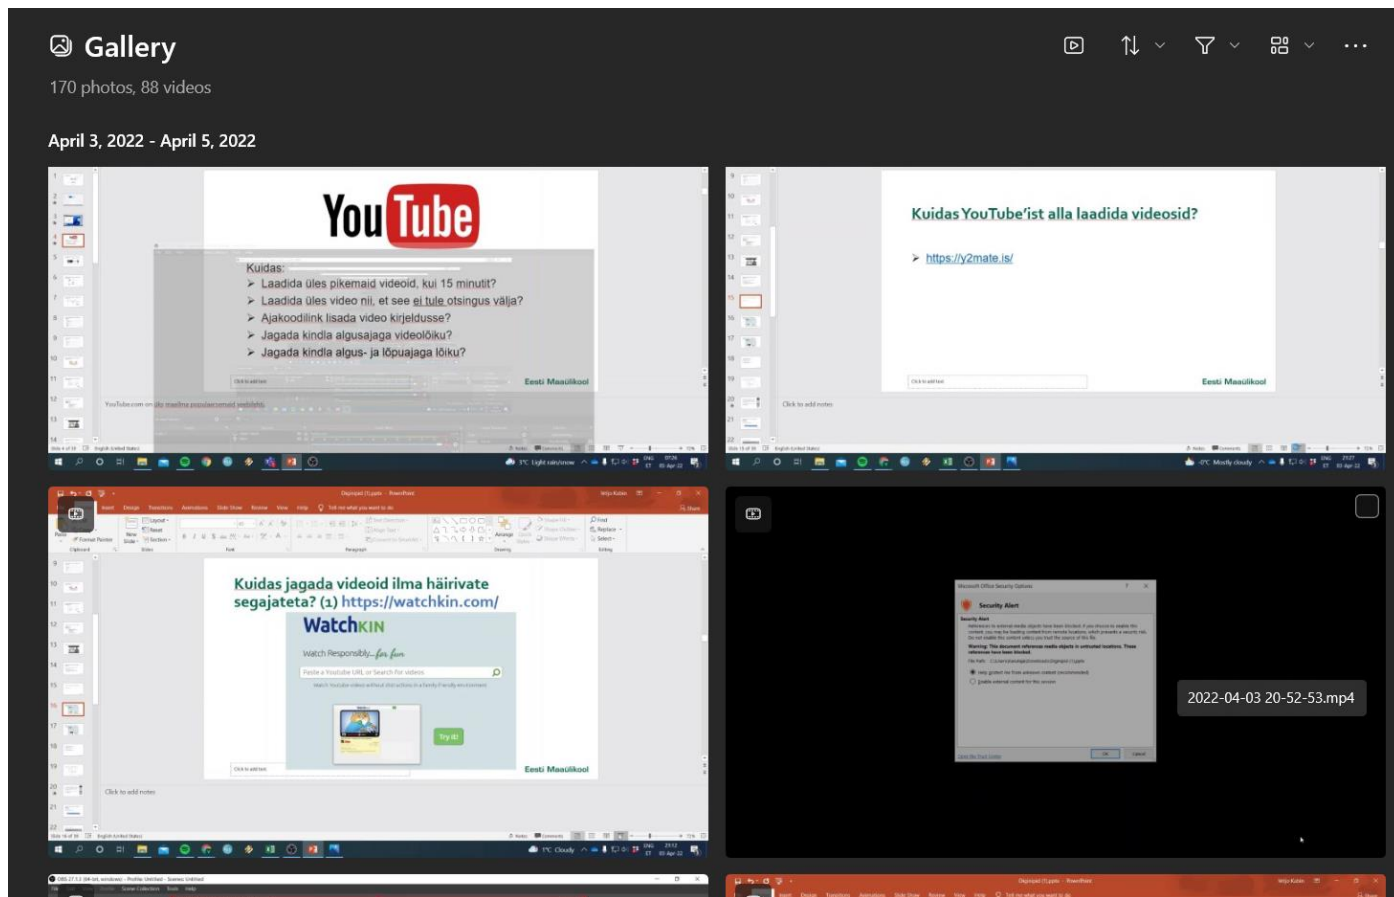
Gallery

170 photos, 88 videos

April 3, 2022 - April 5, 2022

YouTube

Kuidas:
➤ Laadida üles pikemaid videoid, kui 15 minutit?
➤ Laadida üles video nii, et see ei tule otsingus välja?
➤ Ajakoodilink lisada video kirjeldusse?
➤ Jagada kindla algusajaga videolõiku?
➤ Jagada kindla algus- ja lõpuajaga lõiku?

Eesti Maaülikool

Kuidas YouTube'ist alla laadida videosid?

➤ https://y2mate.is/

Eesti Maaülikool

Click to add notes

Kuidas jagada videoid ilma häirivate segajateta? (1) https://watchkin.com/

WatchKIN

Watch Responsibly...for fun

Try it!

Eesti Maaülikool

Click to add notes

Security Alert

2022-04-03 20-52-53.mp4